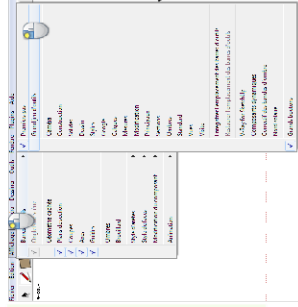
Fichier Edition Affichage Insertion Format Outils Tableau Fenêtre Aide

Barre d'outils

Commentaires
Plein écran
Marges
Règle
Grille

Barres
Standard
Style de police
Style de paragraphe
Mise en forme de document
Animation

Personnaliser
Barres d'outils standard

Standard
Commentaires
Mise en forme
Bordures
Styles
Formulaires
Cadre
Graphique
Fusion et publipostage
Dessin
Couleur de remplissage
Image
Tableau
Web
Outils

Enregistrement de macro
Révisions
Correction automatique
Cliquer-tableaux
Caractéristiques
Format de remplissage
Nouvelle barre

Barre de mesure